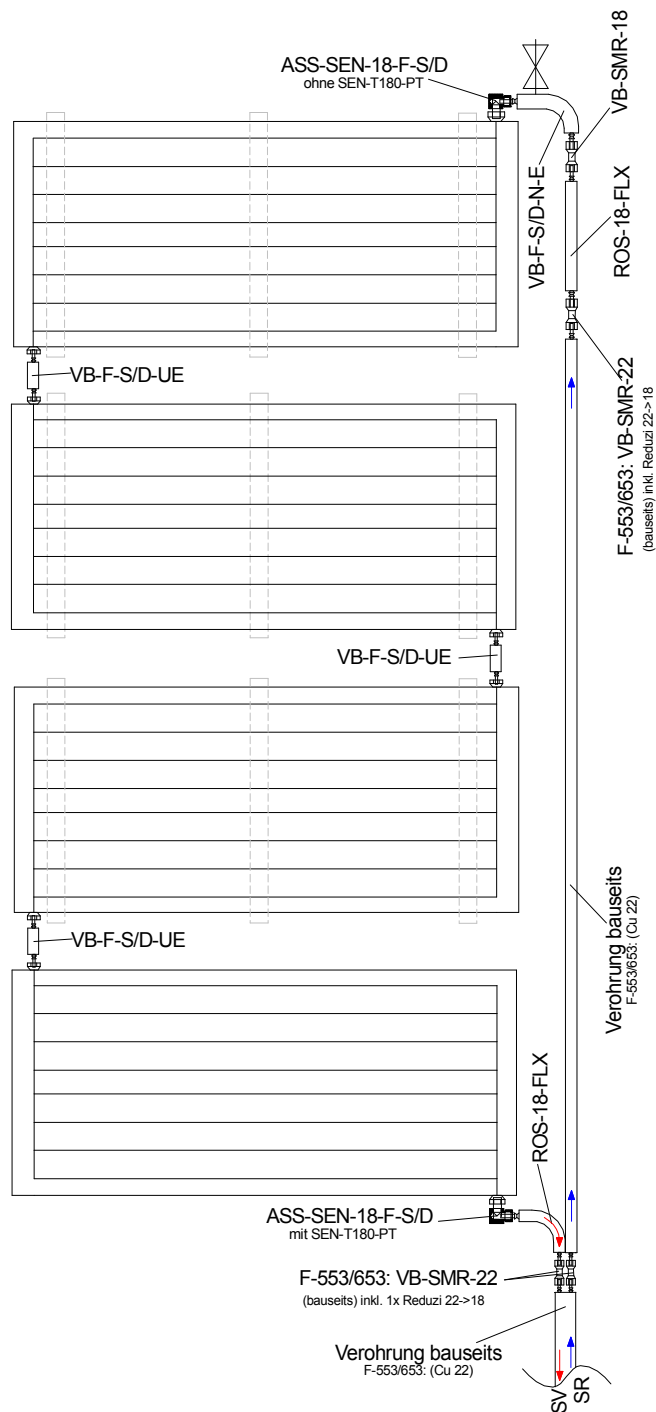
ASS-SEN-18-F-S/D
ohne SEN-T180-PT

VB-SMR-18

VB-F-S/D-N-E

ROS-18-FLX

F-553/653: VB-SMR-22
(bauseits) inkl. Reduzi 22->18

VB-F-S/D-UE

VB-F-S/D-UE

VB-F-S/D-UE

Verohrung bauseits
F-553/653: (Cu 22)

ROS-18-FLX

ASS-SEN-18-F-S/D
mit SEN-T180-PT

F-553/653: VB-SMR-22
(bauseits) inkl. 1x Reduzi 22->18

Verohrung bauseits
F-553/653: (Cu 22)

SV
SR